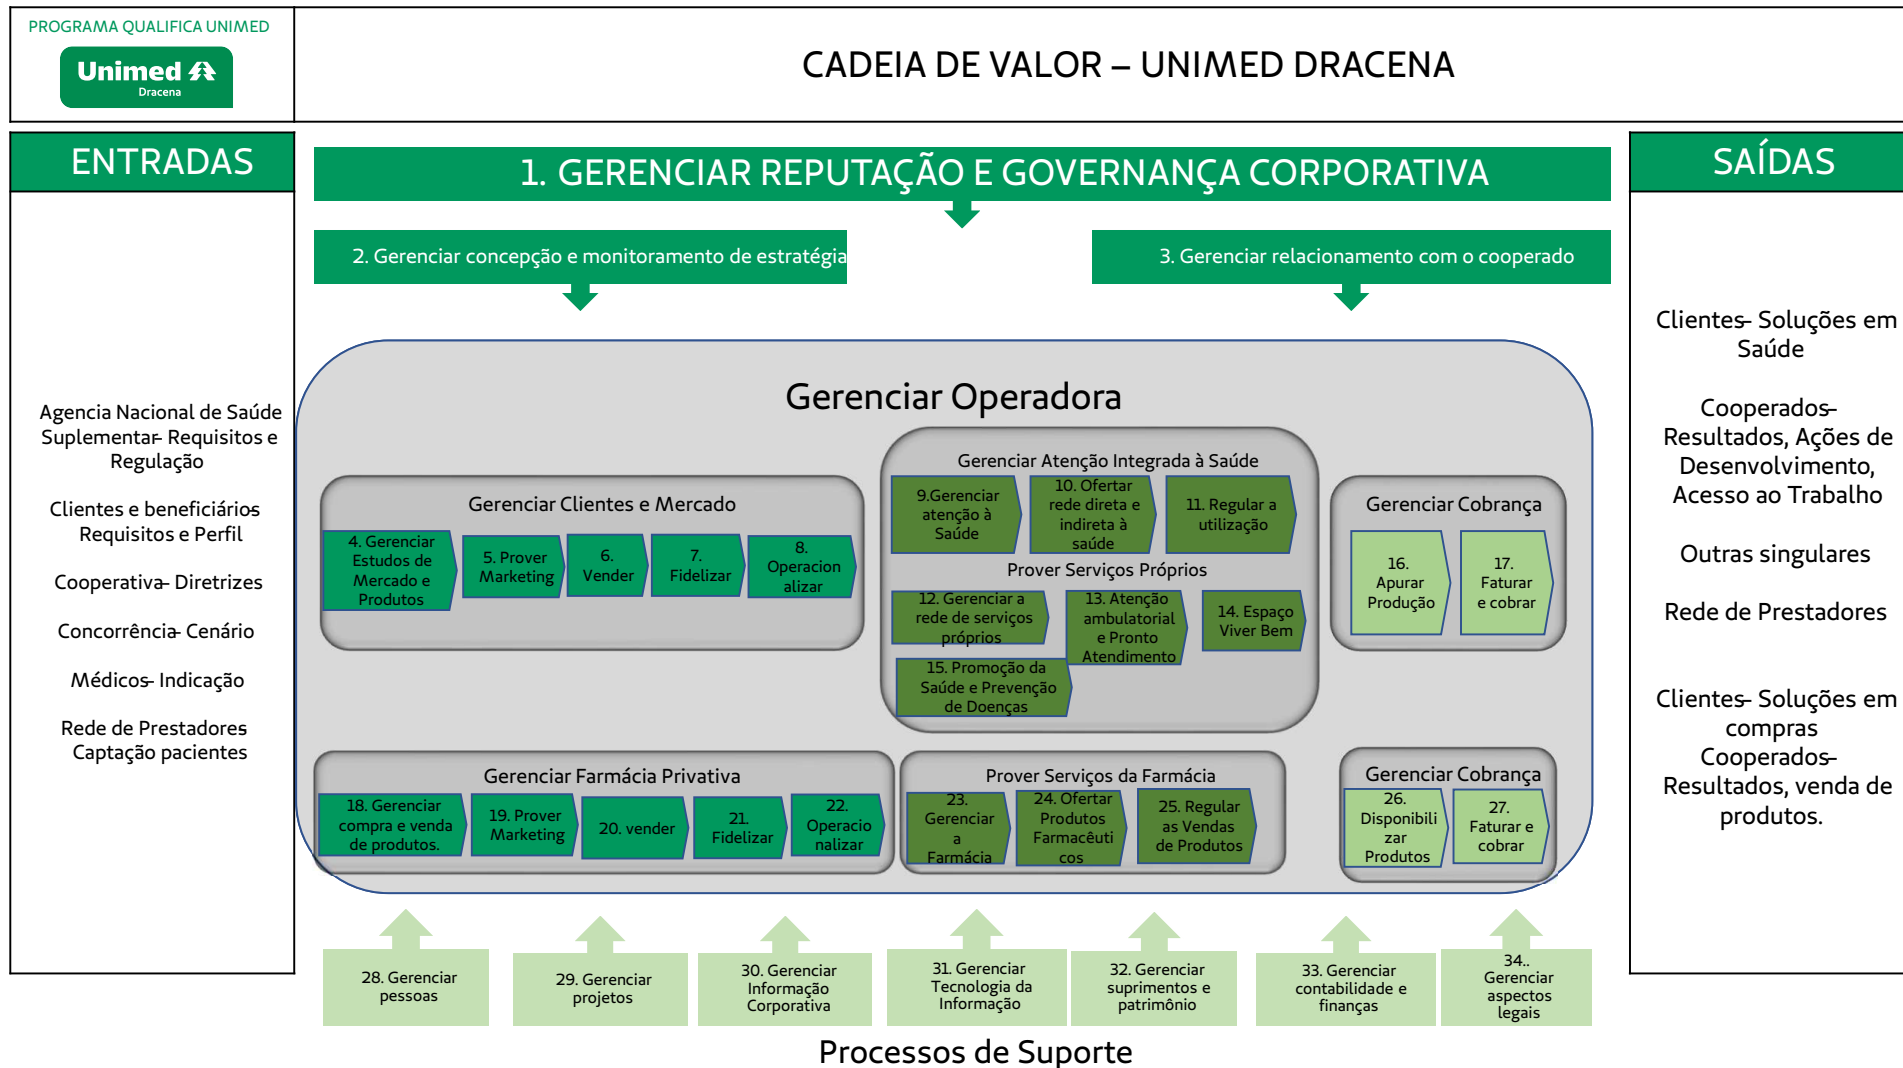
PROGRAMA QUALIFICA UNIMED

Unimed
Dracena

CADEIA DE VALOR – UNIMED DRACENA

ENTRADAS

Agencia Nacional de Saúde Suplementar- Requisitos e Regulação

Clientes e beneficiários Requisitos e Perfil

Cooperativa- Diretrizes

Concorrência- Cenário

Médicos- Indicação

Rede de Prestadores Captação pacientes

1. GERENCIAR REPUTAÇÃO E GOVERNANÇA CORPORATIVA

2. Gerenciar concepção e monitoramento de estratégia

3. Gerenciar relacionamento com o cooperado

Gerenciar Operadora

Gerenciar Clientes e Mercado

4. Gerenciar Estudos de Mercado e Produtos

5. Prover Marketing

6. Vender

7. Fidelizar

8. Operacionalizar

Gerenciar Atenção Integrada à Saúde

9.Gerenciar atenção à Saúde

10. Ofertar rede direta e indireta à saúde

11. Regular a utilização

Prover Serviços Próprios

12. Gerenciar a rede de serviços próprios

13. Atenção ambulatorial e Pronto Atendimento

14. Espaço Viver Bem

15. Promoção da Saúde e Prevenção de Doenças

Gerenciar Cobrança

16. Apurar Produção

17. Faturar e cobrar

Gerenciar Farmácia Privativa

18. Gerenciar compra e venda de produtos.

19. Prover Marketing

20. vender

21. Fidelizar

22. Operacionalizar

Prover Serviços da Farmácia

23. Gerenciar a Farmácia

24. Ofertar Produtos Farmacêuticos

25. Regular as Vendas de Produtos

Gerenciar Cobrança

26. Disponibilizar Produtos

27. Faturar e cobrar

28. Gerenciar pessoas

29. Gerenciar projetos

30. Gerenciar Informação Corporativa

31. Gerenciar Tecnologia da Informação

32. Gerenciar suprimentos e patrimônio

33. Gerenciar contabilidade e finanças

34.. Gerenciar aspectos legais

Processos de Suporte

SAÍDAS

Clientes- Soluções em Saúde

Cooperados- Resultados, Ações de Desenvolvimento, Acesso ao Trabalho

Outras singulares

Rede de Prestadores

Clientes- Soluções em compras

Cooperados- Resultados, venda de produtos.